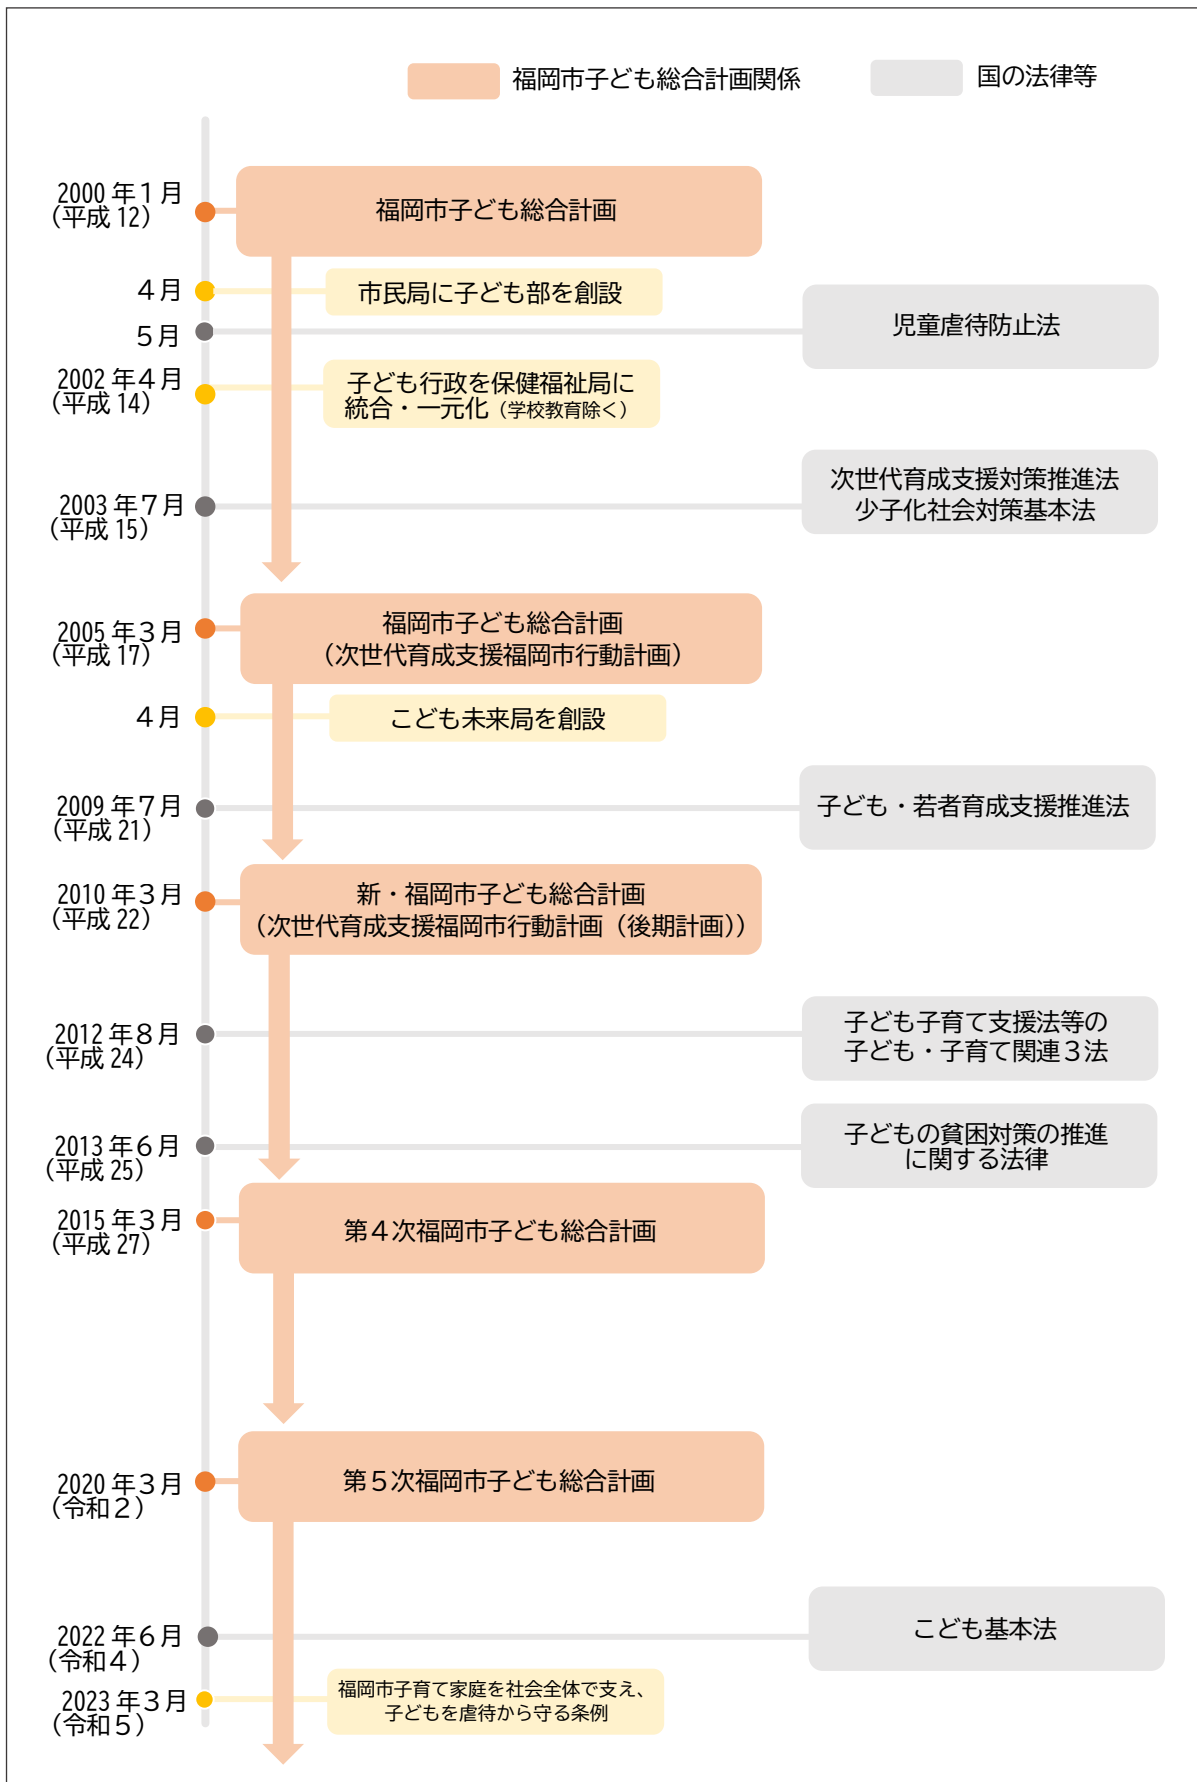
福岡市子ども総合計画関係

国の法律等

2000 年１月
（平成 12）

福岡市子ども総合計画

４月

市民局に子ども部を創設

５月

児童虐待防止法

2002 年４月
（平成 14）

子ども行政を保健福祉局に統合・一元化（学校教育除く）

2003 年７月
（平成 15）

次世代育成支援対策推進法
少子化社会対策基本法

2005 年３月
（平成 17）

福岡市子ども総合計画
（次世代育成支援福岡市行動計画）

４月

こども未来局を創設

2009 年７月
（平成 21）

子ども・若者育成支援推進法

2010 年３月
（平成 22）

新・福岡市子ども総合計画
（次世代育成支援福岡市行動計画（後期計画））

2012 年８月
（平成 24）

子ども子育て支援法等の
子ども・子育て関連３法

2013 年６月
（平成 25）

子どもの貧困対策の推進
に関する法律

2015 年３月
（平成 27）

第４次福岡市子ども総合計画

2020 年３月
（令和２）

第５次福岡市子ども総合計画

2022 年６月
（令和４）

こども基本法

2023 年３月
（令和５）

福岡市子育て家庭を社会全体で支え、
子どもを虐待から守る条例